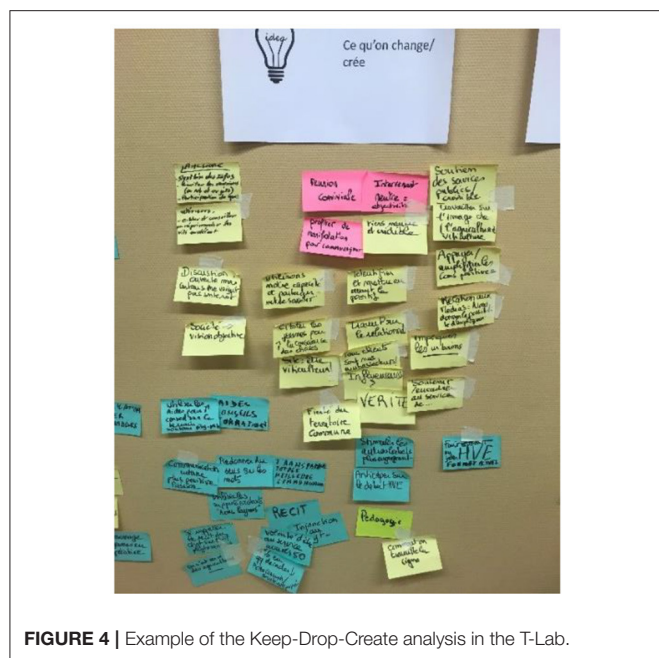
idea

Ce qu'on change/
crée

Passion commune

Intervenant neutre et objectif

Porteur de mobilisation pour convaincre

Discussion calme

Société vivante objective

VERITE

Finir du territoire commune

RECIT

Pedagogie

HVE

FIGURE 4 | Example of the Keep-Drop-Create analysis in the T-Lab.